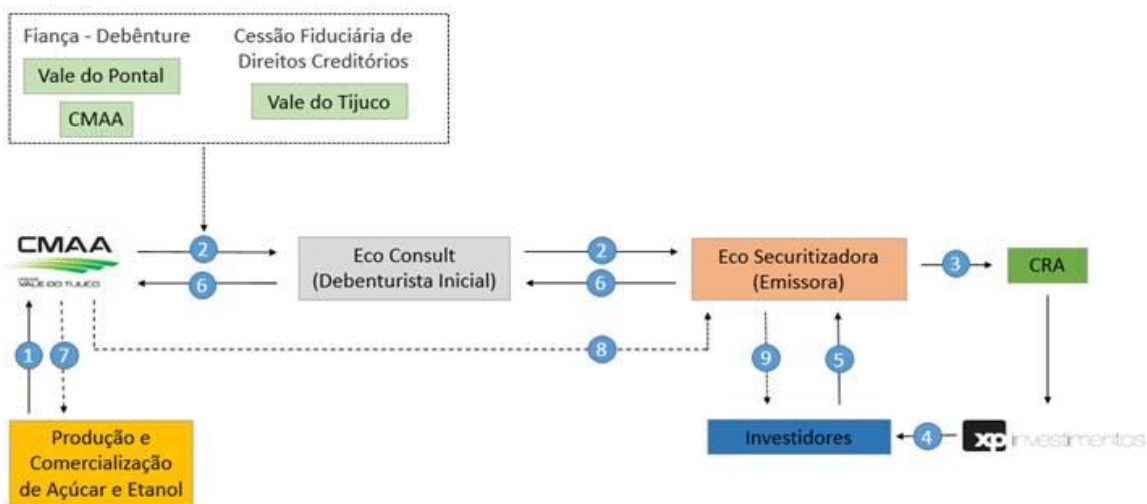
Fiança - Debênture

Vale do Pontal

CMAA

Cessão Fiduciária de Direitos Creditórios

Vale do Tijuco

CMAA
VALE DO TIJUCO

2

6

Eco Consult
(Debenturista Inicial)

2

6

Eco Securitizadora
(Emissora)

3

CRA

1

7

8

9

5

Produção e Comercialização de Açúcar e Etanol

Investidores

4

xp investimentos